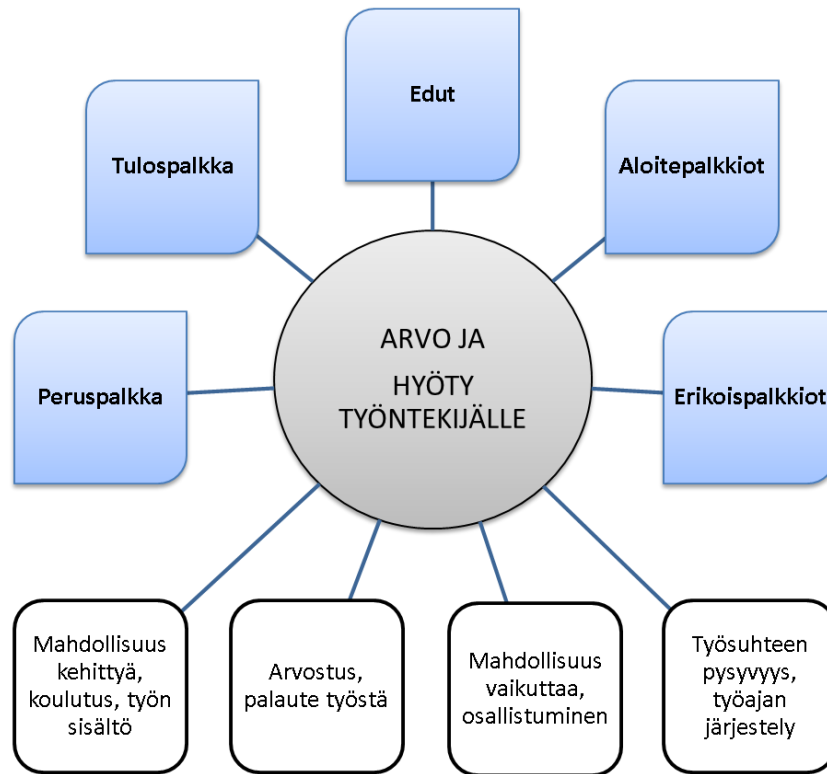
Edut

Tulospalkka

Aloitepalkkiot

ARVO JA HYÖTY TYÖNTEKIJÄLLE

Peruspalkka

Erikoispalkkiot

Mahdollisuus kehittyä, koulutus, työn sisältö

Arvostus, palaute työstä

Mahdollisuus vaikuttaa, osallistuminen

Työsuhteen pysyvyys, työajan järjestely